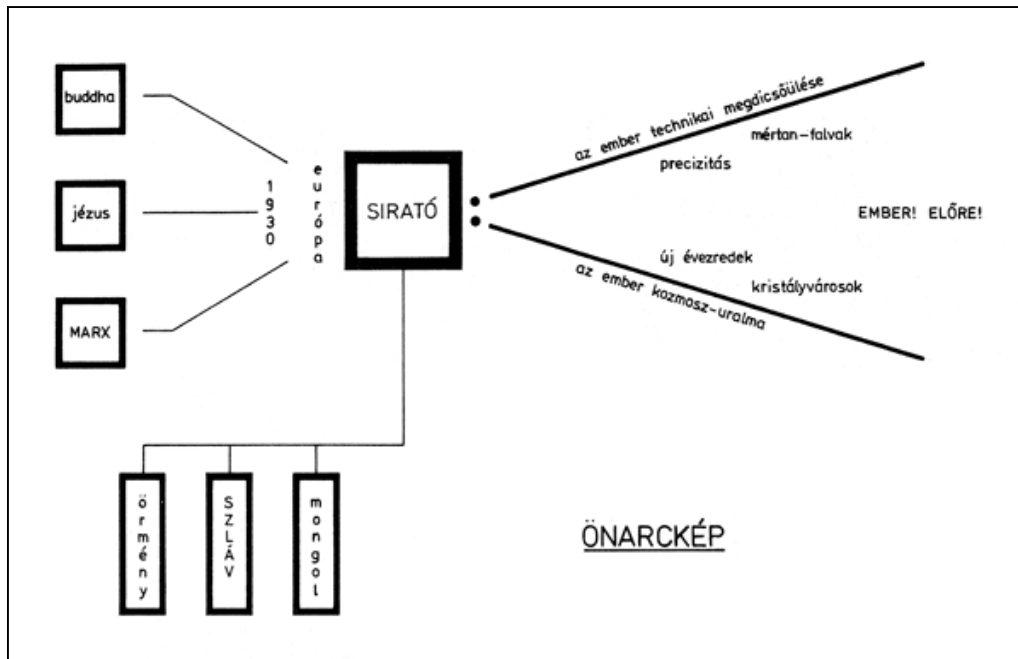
buddha

jézus

MARX

1930

európa

SIRATÓ

az ember technikai megdicsőülése

mértan-falvak

precizitás

EMBER! ELŐRE!

új évezredek

kristályvárosok

az ember kozmosz-uralma

örmény

SZLÁV

mongol

ÖNARCKÉP